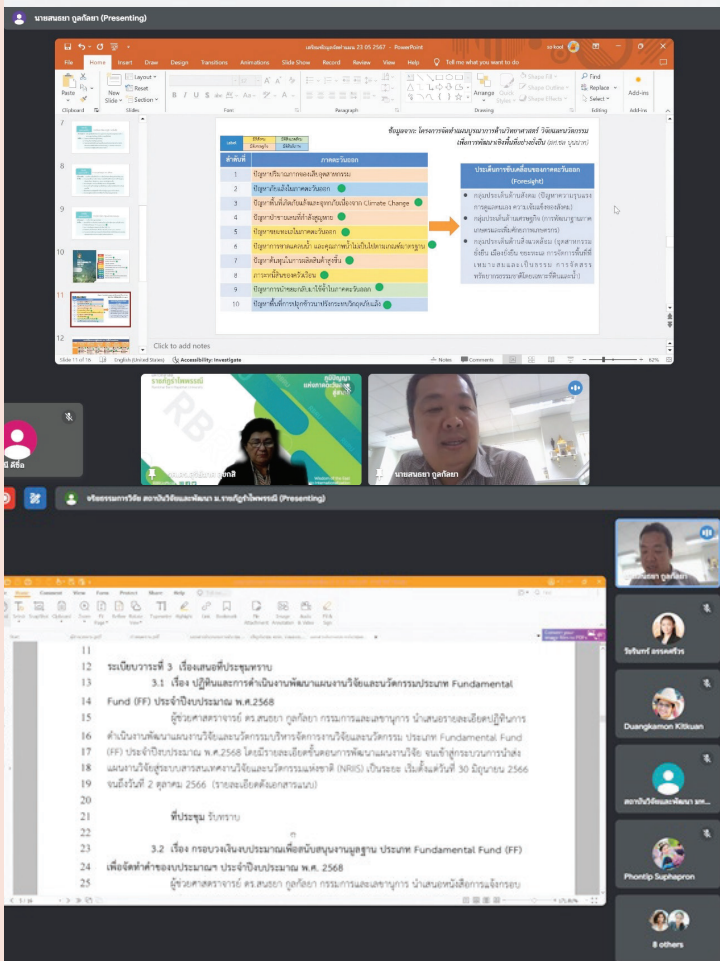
นายสนธยา กูลกัลยา (Presenting)

เตรียมข้อมูลจัดทำแผน 23.05.2567 - PowerPoint

File Home Insert Draw Design Transitions Animations Slide Show Record Review View Help Tell me what you want to do

Paste New Slide Layout Reset Section Clipboard Slides Font Paragraph Drawing Arrange Quick Styles Shape Fill Shape Outline Shape Effects Find Replace Select Editing Add-ins

ข้อมูลจาก: โครงการจัดทำแผนบูรณาการด้านวิทยาศาสตร์ วิจัยและนวัตกรรม เพื่อการพัฒนาเชิงพื้นที่อย่างยั่งยืน (ดร.ชนะ บุญมาก)

| ลำดับที่ | ภาคตะวันออก |
|---|---|
| 1 | ปัญหาปริมาณการคดเลือกอุตสาหกรรม |
| 2 | ปัญหาน้ำแล้งในภาคตะวันออก |
| 3 | ปัญหาพื้นที่เสี่ยงภัยแล้งและอุทกภัยเนื่องจาก Climate Change |
| 4 | ปัญหาน้ำชายฝั่งทะเลที่เสื่อมโทรม |
| 5 | ปัญหาขยะมูลฝอยในภาคตะวันออก |
| 6 | ปัญหาการขาดแคลนน้ำ และคุณภาพน้ำไม่เป็นไปตามเกณฑ์มาตรฐาน |
| 7 | ปัญหาต้นทุนในการผลิตสินค้าสูงขึ้น |
| 8 | ภาวะหนี้สินของครัวเรือน |
| 9 | ปัญหาการนำพลังงานไปใช้ในภาคตะวันออก |
| 10 | ปัญหาพื้นที่การปลูกข้าวน้ำที่ลดลงจากผลกระทบ |

ประเด็นการขับเคลื่อนของภาคตะวันออก (Foresight)

กลุ่มประเด็นด้านสังคม (ปัญหาความรุนแรง การดูแลคนและความเข้มแข็งของสังคม)

กลุ่มประเด็นด้านเศรษฐกิจ (การพัฒนาฐานภาคเกษตรและผลิตภาพเกษตร)

กลุ่มประเด็นด้านสิ่งแวดล้อม (อุตสาหกรรมยั่งยืน เมืองยั่งยืน ขยะและการจัดการพื้นที่เหมาะสมและเป็นธรรม การจัดการทรัพยากรธรรมชาติและสิ่งแวดล้อม)

Click to add notes

Slide 11 of 16 English (United States) Accessibility: Investigate Notes Comments 62%

นายสนธยา กูลกัลยา

จริยธรรมการวิจัย สถาบันวิจัยและพัฒนา ม.ราชภัฏรำไพพรรณี (Presenting)

11
12 ระเบียบวาระที่ 3 เรื่องเสนอที่ประชุมทราบ
13 3.1 เรื่อง ปฏิทินและการดำเนินงานพัฒนาแผนงานวิจัยและนวัตกรรมประเภท Fundamental
14 Fund (FF) ประจำปีงบประมาณ พ.ศ.2568
15 ผู้ช่วยศาสตราจารย์ ดร.สนธยา กูลกัลยา กรรมการและเลขานุการ นำเสนอรายละเอียดปฏิทินการ
16 ดำเนินงานพัฒนาแผนงานวิจัยและนวัตกรรมระบบบริหารจัดการงานวิจัยและนวัตกรรม ประเภท Fundamental Fund
17 (FF) ประจำปีงบประมาณ พ.ศ.2568 โดยมีรายละเอียดขั้นตอนการพัฒนาแผนงานวิจัย จนเข้าสู่กระบวนการนำส่ง
18 แผนงานวิจัยสู่ระบบสารสนเทศงานวิจัยและนวัตกรรมแห่งชาติ (NRIIS) เป็นระยะ เริ่มตั้งแต่วันที่ 30 มิถุนายน 2566
19 จนถึงวันที่ 2 ตุลาคม 2566 (รายละเอียดดังเอกสารแนบ)
20
21 ที่ประชุม รับทราบ
22
23 3.2 เรื่อง กรอบวงเงินงบประมาณเพื่อสนับสนุนงานมูลฐาน ประเภท Fundamental Fund (FF)
24 เพื่อจัดทำคำของบประมาณฯ ประจำปีงบประมาณ พ.ศ. 2568
25 ผู้ช่วยศาสตราจารย์ ดร.สนธยา กูลกัลยา กรรมการและเลขานุการ นำเสนอหนังสือการแจ้งกรอบ

วิรรินทร์ ลรรคศรีวร
Duangkamon Kitkuan
สถาบันวิจัยและพัฒนา มห...
Phontip Suphapron
8 others